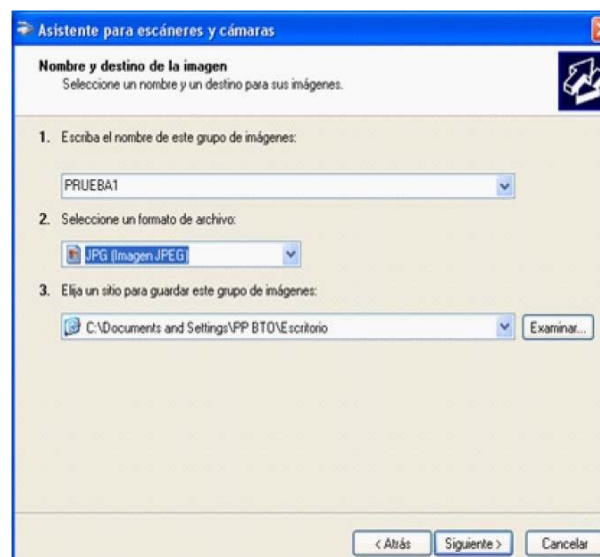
Asistente para escáneres y cámaras

Nombre y destino de la imagen
Seleccione un nombre y un destino para sus imágenes.

1. Escriba el nombre de este grupo de imágenes:

PRUEBA1

2. Seleccione un formato de archivo:

JPG (Imagen JPEG)

3. Elija un sitio para guardar este grupo de imágenes:

C:\Documents and Settings\PP BTO\Escritorio

Examinar...

< Atrás
Siguiente >
Cancelar